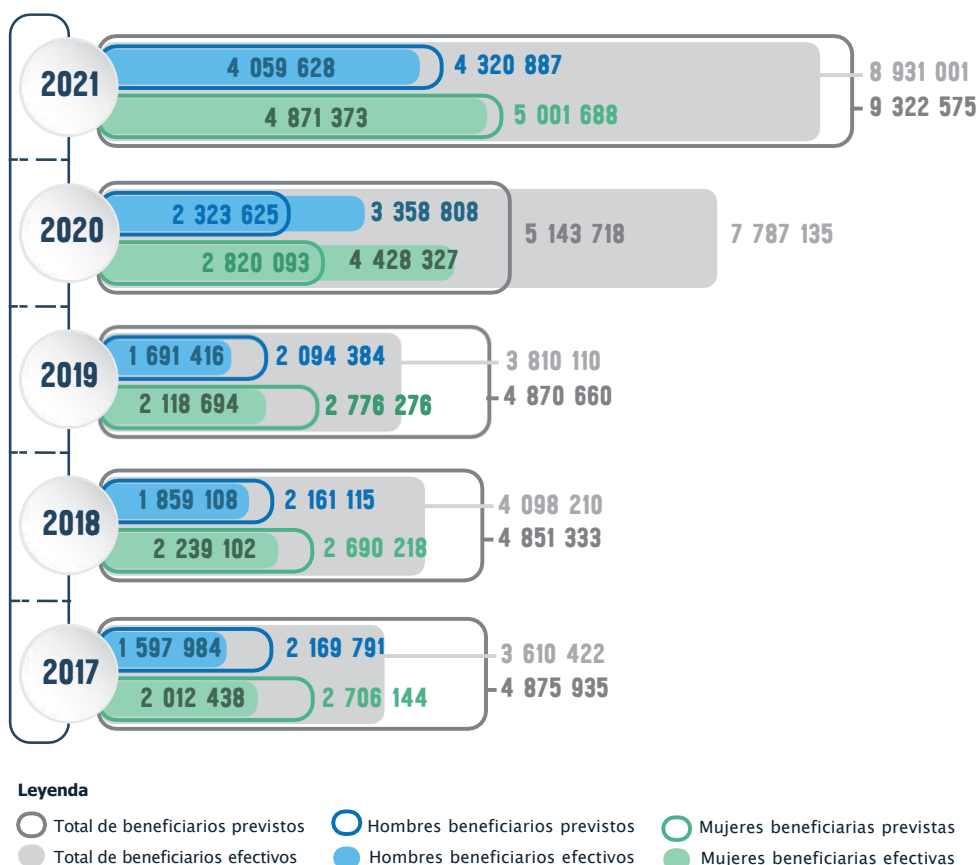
2021
4 059 628
4 320 887
4 871 373
5 001 688
8 931 001
9 322 575

2020
2 323 625
3 358 808
2 820 093
4 428 327
5 143 718
7 787 135

2019
1 691 416
2 094 384
2 118 694
2 776 276
3 810 110
4 870 660

2018
1 859 108
2 161 115
2 239 102
2 690 218
4 098 210
4 851 333

2017
1 597 984
2 169 791
2 012 438
2 706 144
3 610 422
4 875 935

Leyenda
Total de beneficiarios previstos
Total de beneficiarios efectivos
Hombres beneficiarios previstos
Hombres beneficiarios efectivos
Mujeres beneficiarias previstas
Mujeres beneficiarias efectivas